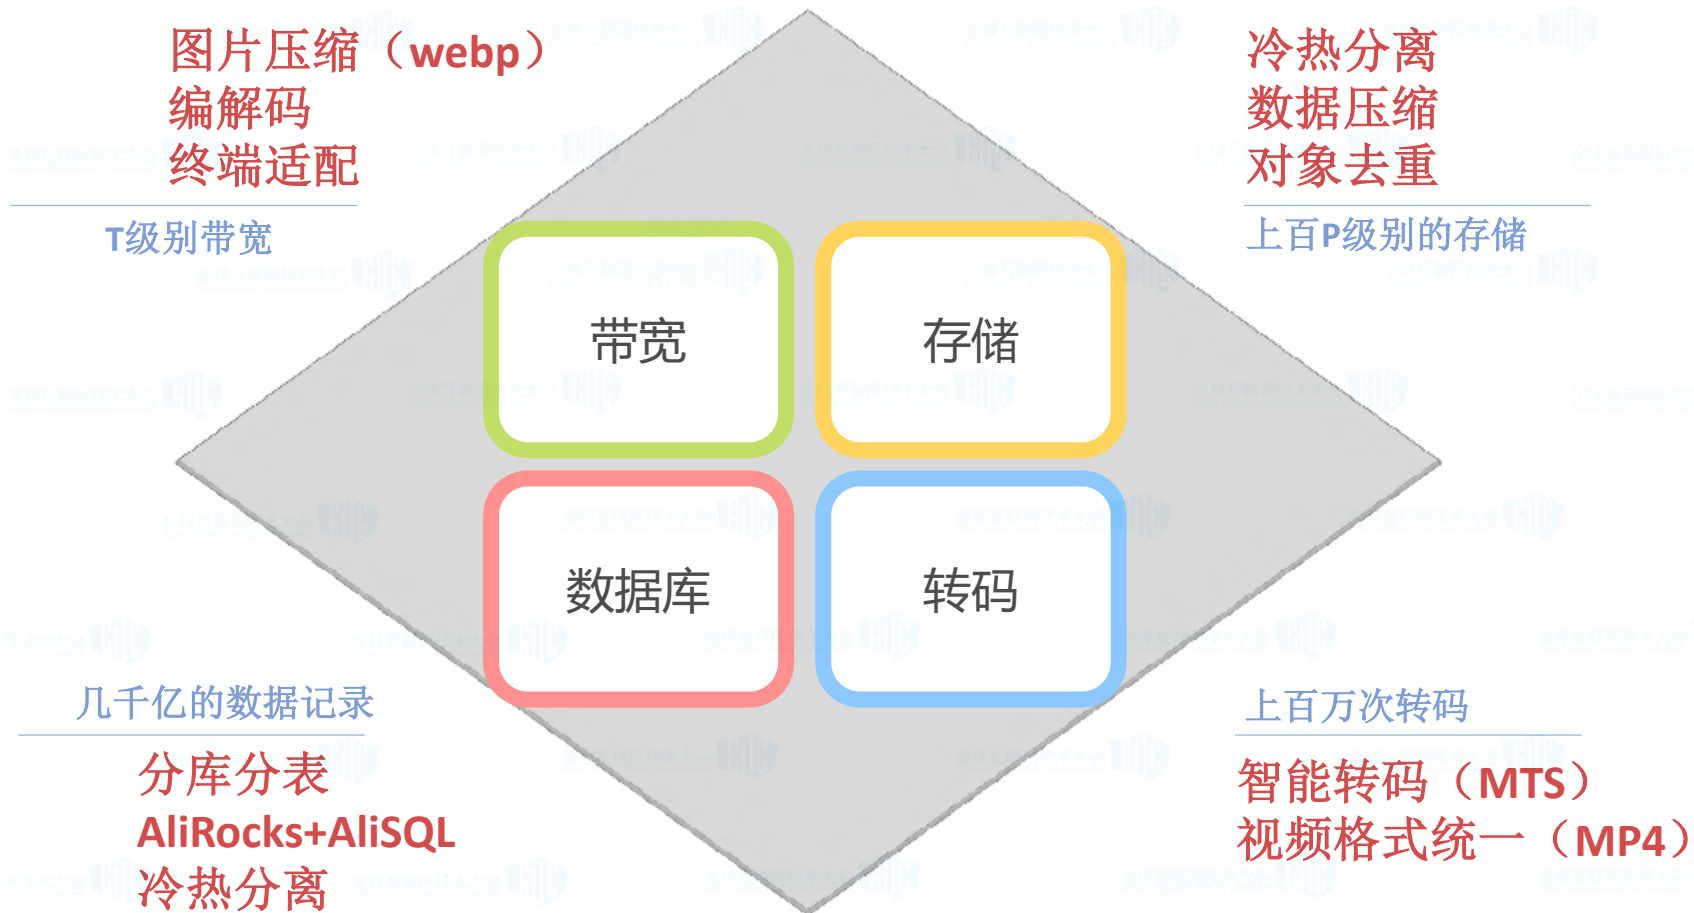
图片压缩（webp）
编解码
终端适配

T级别带宽

冷热分离
数据压缩
对象去重

上百P级别的存储

带宽

存储

数据库

转码

几千亿的数据记录

分库分表
AliRocks+AliSQL
冷热分离

上百万次转码

智能转码（MTS）
视频格式统一（MP4）